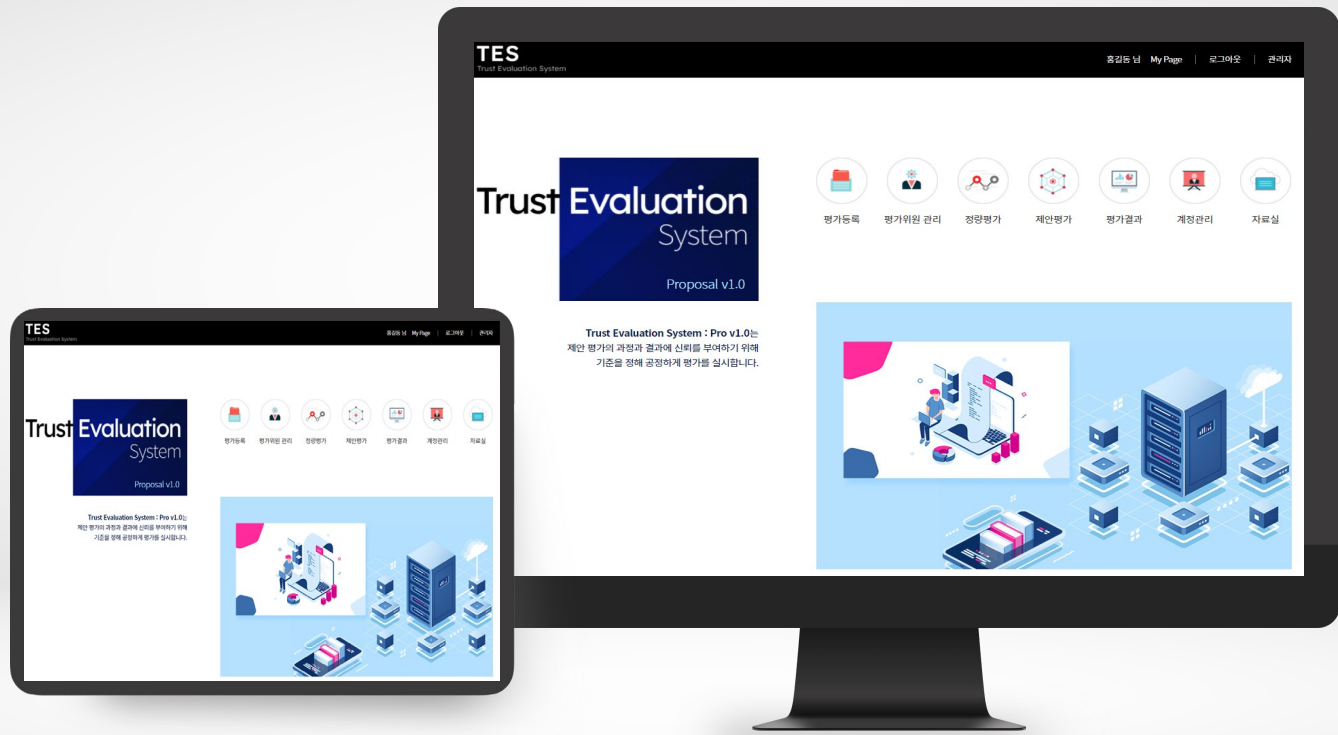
TES
Trust Evaluation System

홍길동 님 My Page | 로그아웃 | 관리자

Trust Evaluation System

Proposal v1.0

평가등록 평가위원 관리 정량평가 제안평가 평가결과 계정관리 자료실

Trust Evaluation System : Pro v1.0는 제안 평가의 과정과 결과에 신뢰를 부여하기 위해 기준을 정해 공정하게 평가를 실시합니다.

TES
Trust Evaluation System

홍길동 님 My Page | 로그아웃 | 관리자

Trust Evaluation System

Proposal v1.0

평가등록 평가위원 관리 정량평가 제안평가 평가결과 계정관리 자료실

Trust Evaluation System : Pro v1.0는 제안 평가의 과정과 결과에 신뢰를 부여하기 위해 기준을 정해 공정하게 평가를 실시합니다.